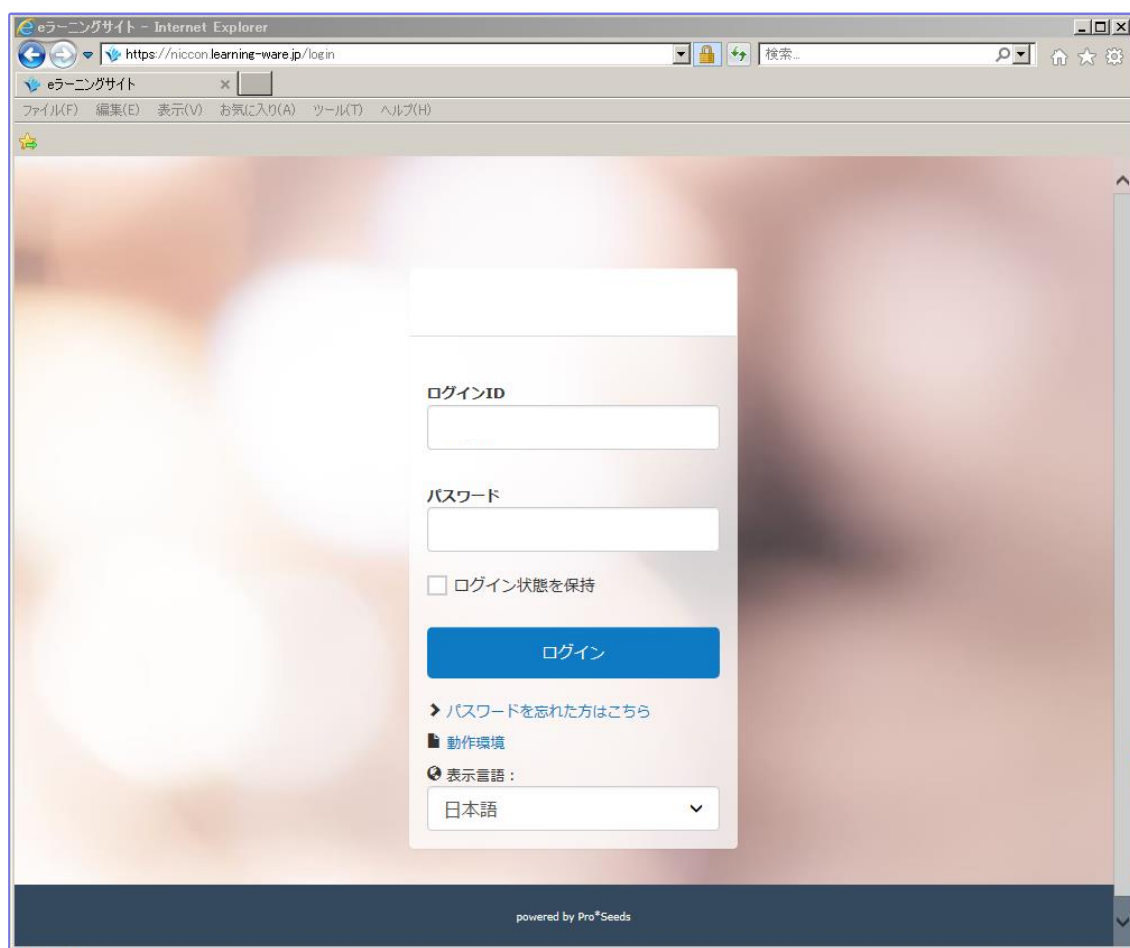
eラーニングサイト - Internet Explorer

https://niccon.learning-ware.jp/login

検索...

eラーニングサイト

ファイル(F) 編集(E) 表示(V) お気に入り(A) ツール(T) ヘルプ(H)

ログインID

パスワード

ログイン状態を保持

ログイン

パスワードを忘れた方はこちら

動作環境

表示言語：

日本語

powered by Pro*Seeds